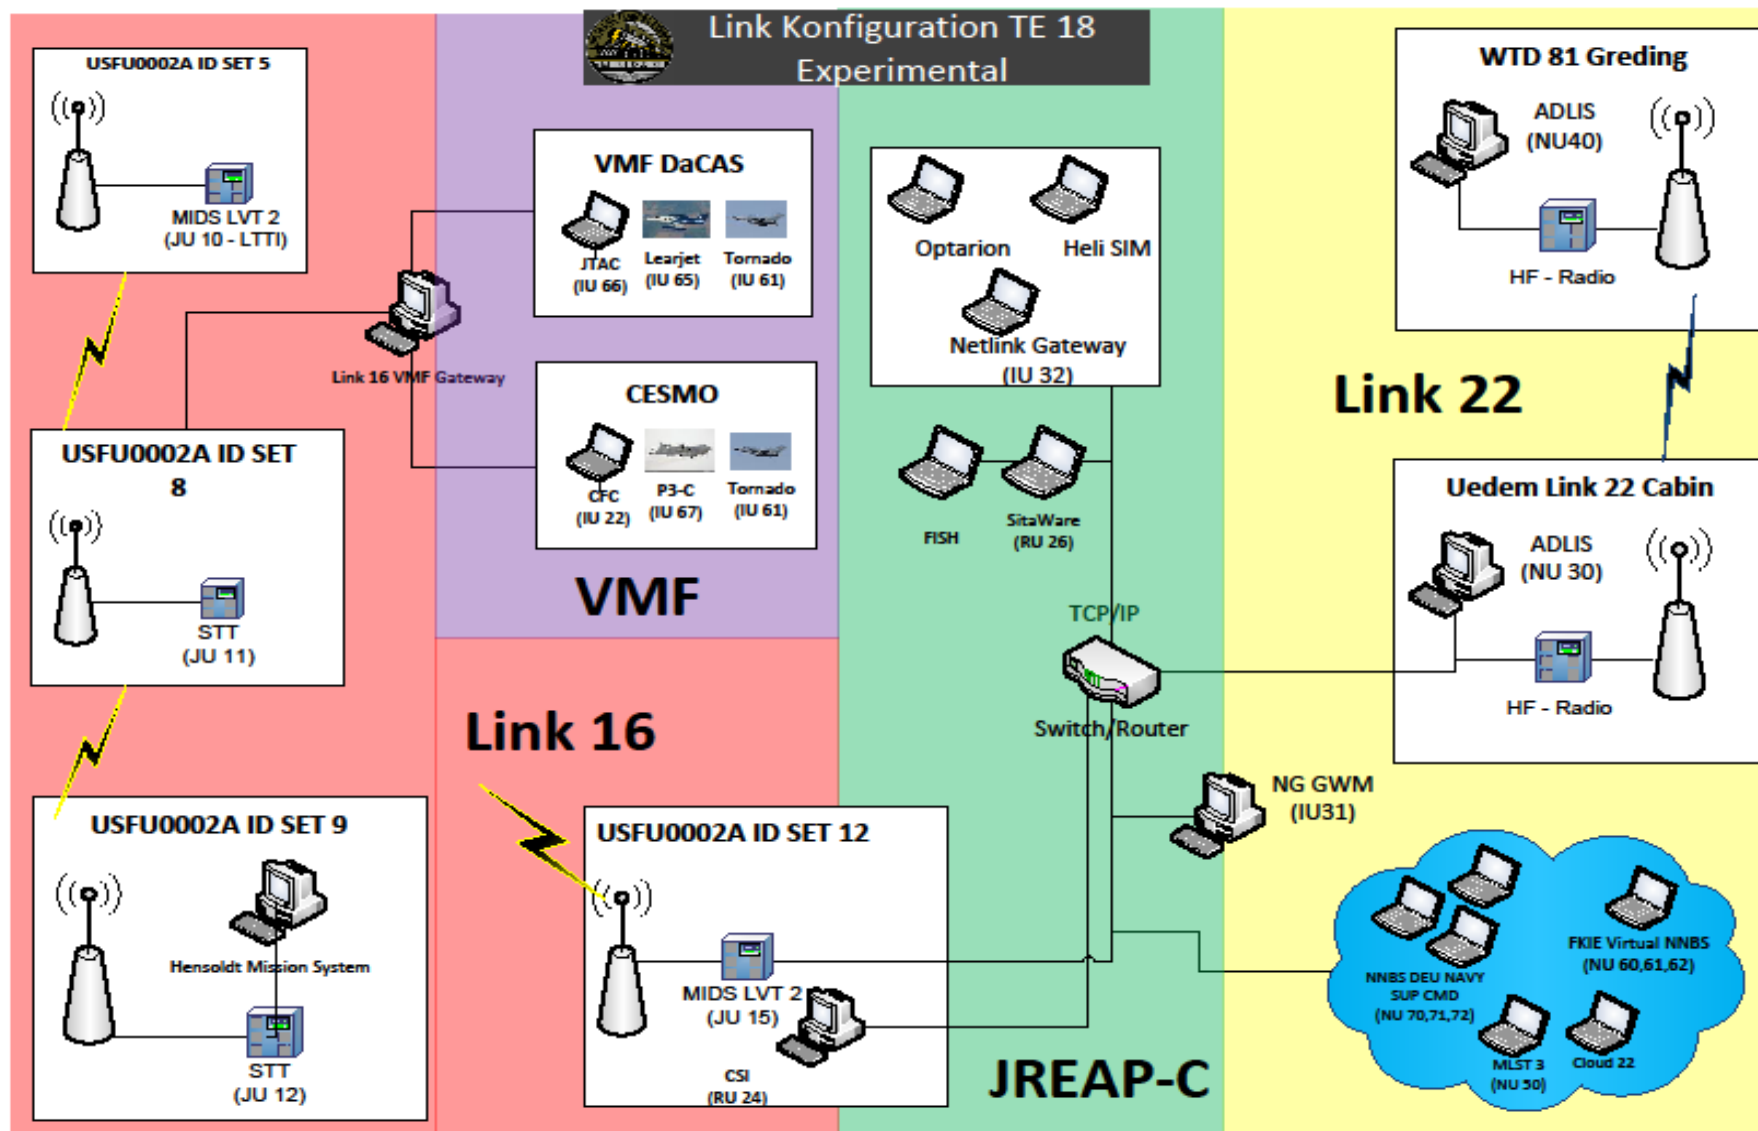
Link Konfiguration TE 18
Experimental

USFU0002A ID SET 5
MIDS LVT 2
(JU 10 - LTTI)

USFU0002A ID SET 8
STT
(JU 11)

USFU0002A ID SET 9
Hensoldt Mission System
STT
(JU 12)

Link 16 VMF Gateway

VMF DaCAS
JTAC
(IU 66)
Learjet
(IU 65)
Tornado
(IU 61)

CESMO
CFC
(IU 22)
P3-C
(IU 67)
Tornado
(IU 61)

VMF

Link 16

USFU0002A ID SET 12
MIDS LVT 2
(JU 15)
CSI
(RU 24)

Optarion
Heli SIM
Netlink Gateway
(IU 32)

FISH
SitaWare
(RU 26)

TCP/IP
Switch/Router

JREAP-C

WTD 81 Greding
ADLIS
(NU40)
HF - Radio

Link 22

Uedem Link 22 Cabin
ADLIS
(NU 30)
HF - Radio

NG GWM
(IU31)

NNBS DEU NAVY
SUP CMD
(NU 70,71,72)
FKIE Virtual NNBS
(NU 60,61,62)
MLST 3
(NU 50)
Cloud 22